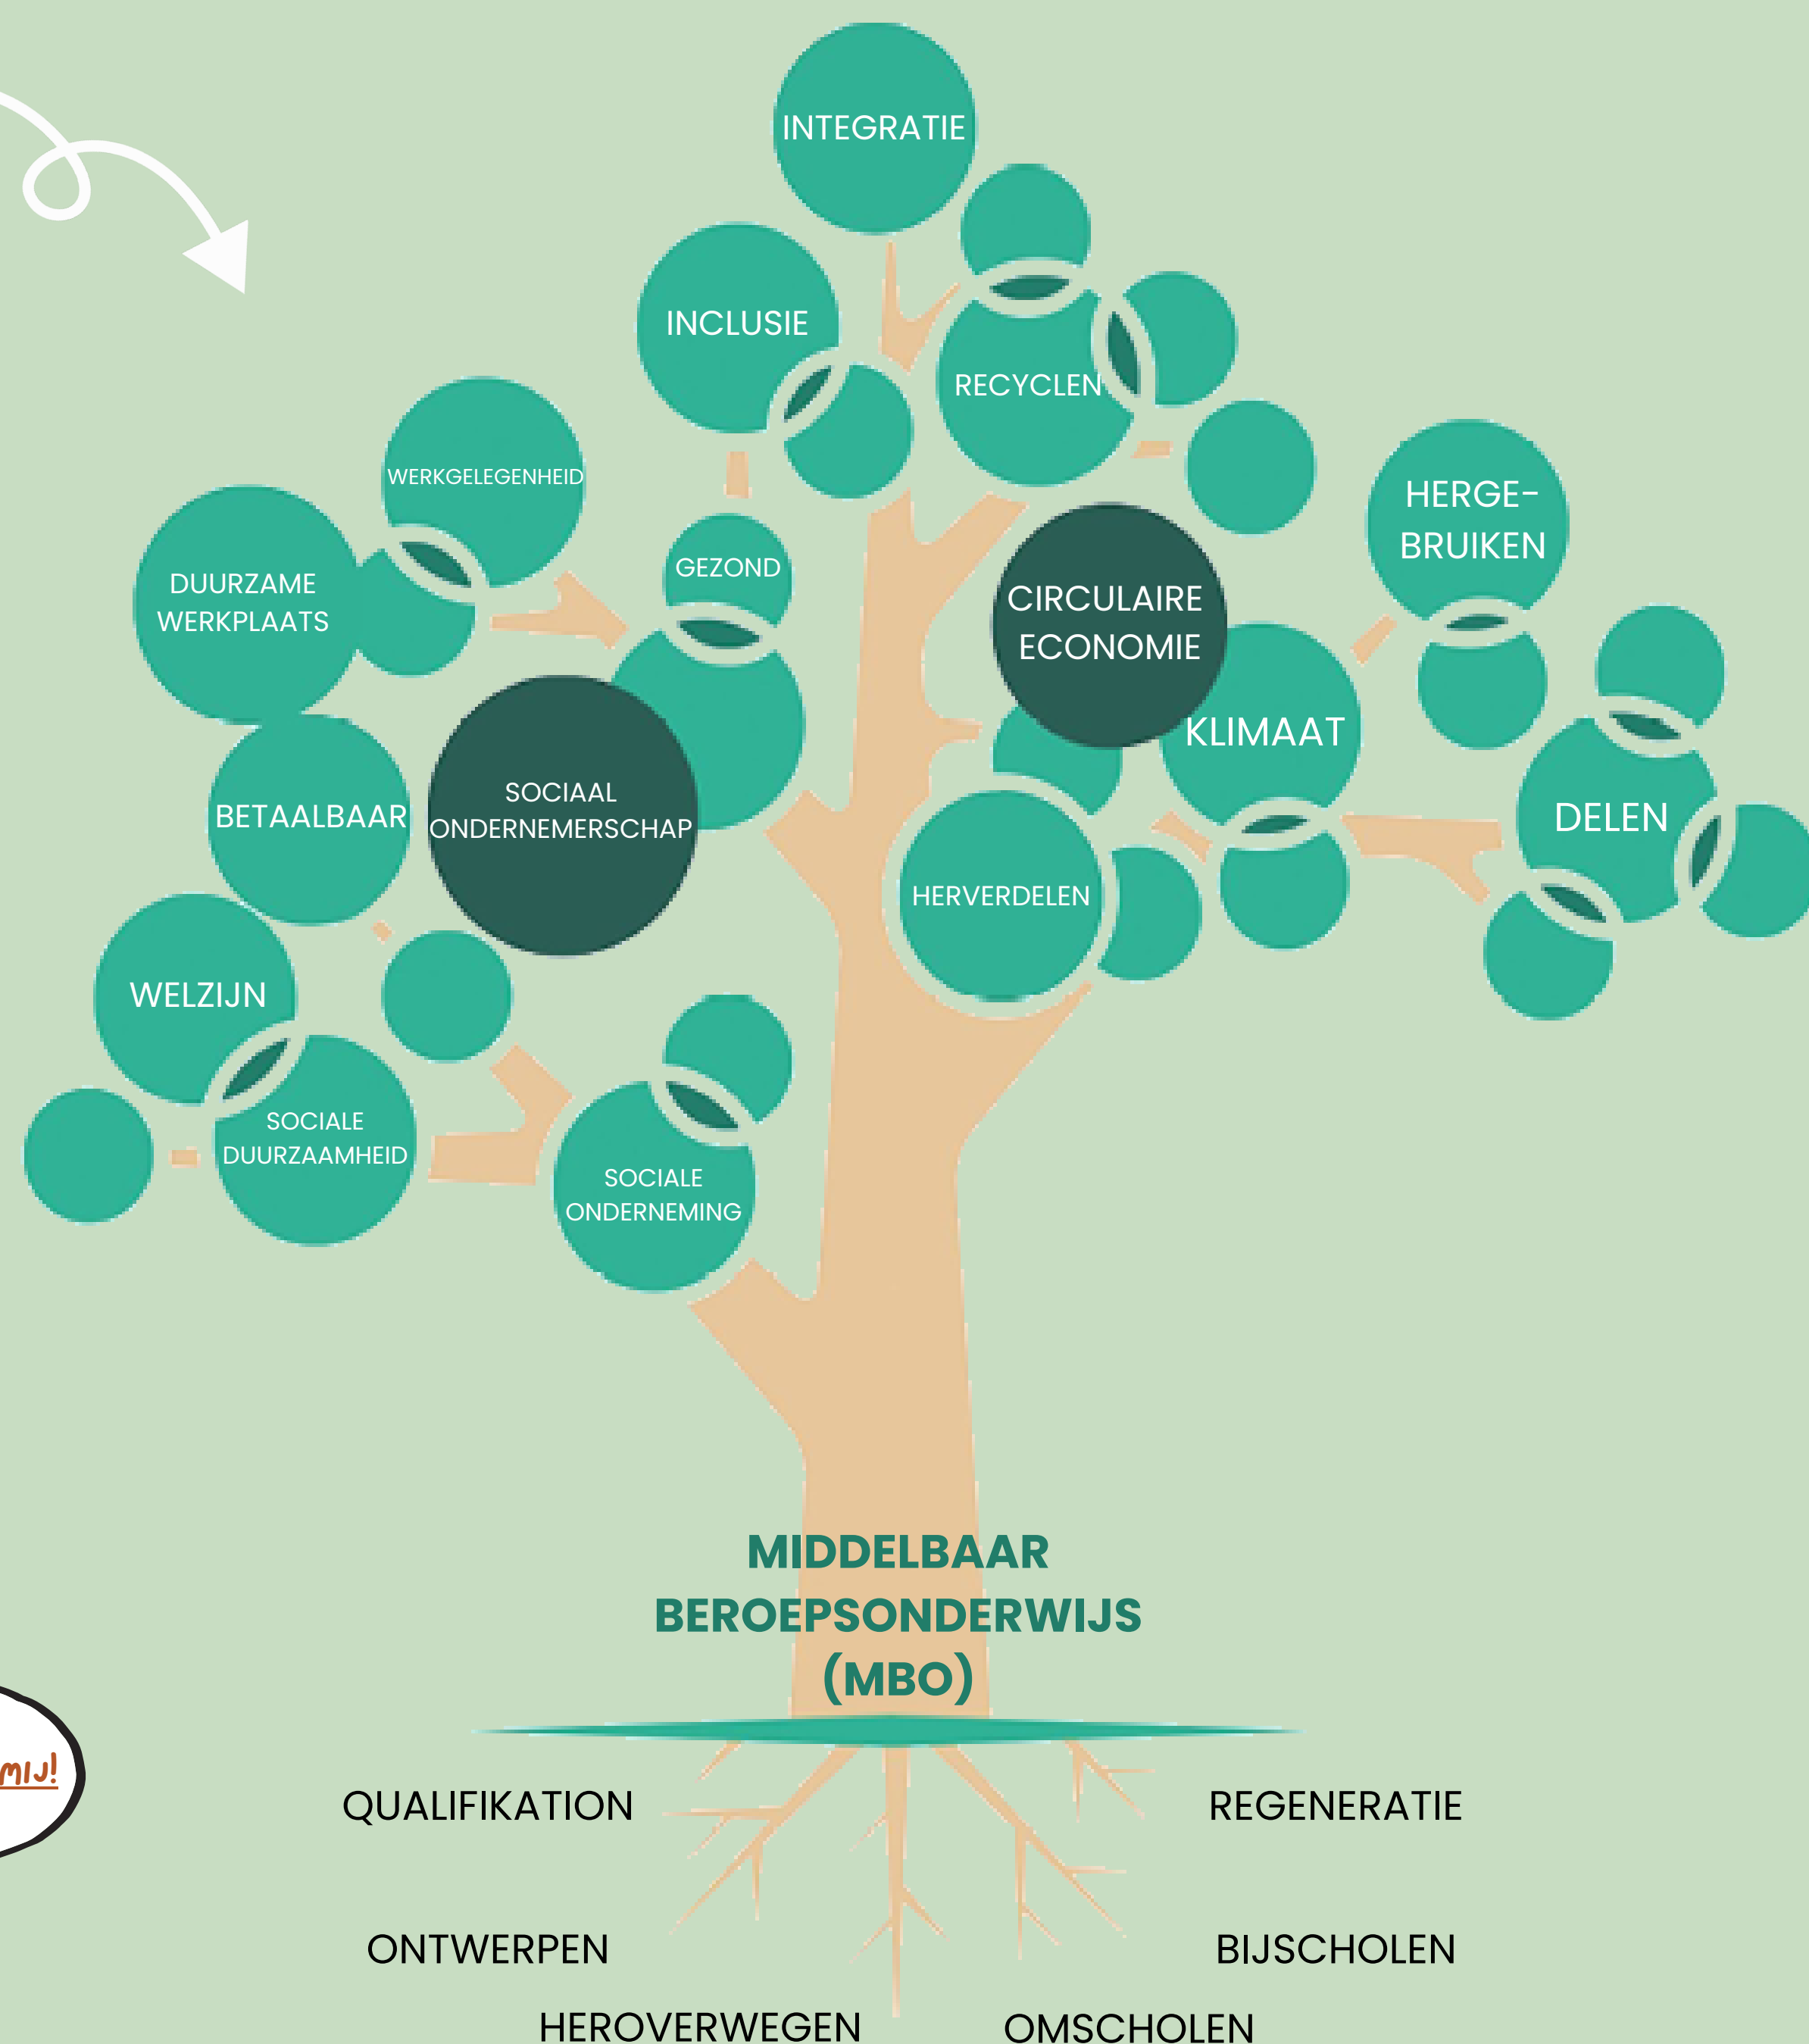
INTEGRATIE

INCLUSIE

RECYCLEN

WERKGELEGENHEID

GEZOND

HERGE-BRUIKEN

DUURZAME WERKPLAATS

CIRCULAIRE ECONOMIE

KLIMAAT

SOCIAAL ONDERNEMERSCHAP

BETAALBAAR

DELEN

HERVERDELEN

WELZIJN

SOCIALE DUURZAAMHEID

SOCIALE ONDERNEMING

MIJ!

MIDDELBAAR BEROEPSONDERWIJS (MBO)

QUALIFIKATION

REGENERATIE

ONTWERPEN

BIJSCHOLEN

HEROVERWEGEN

OMSCHOLEN